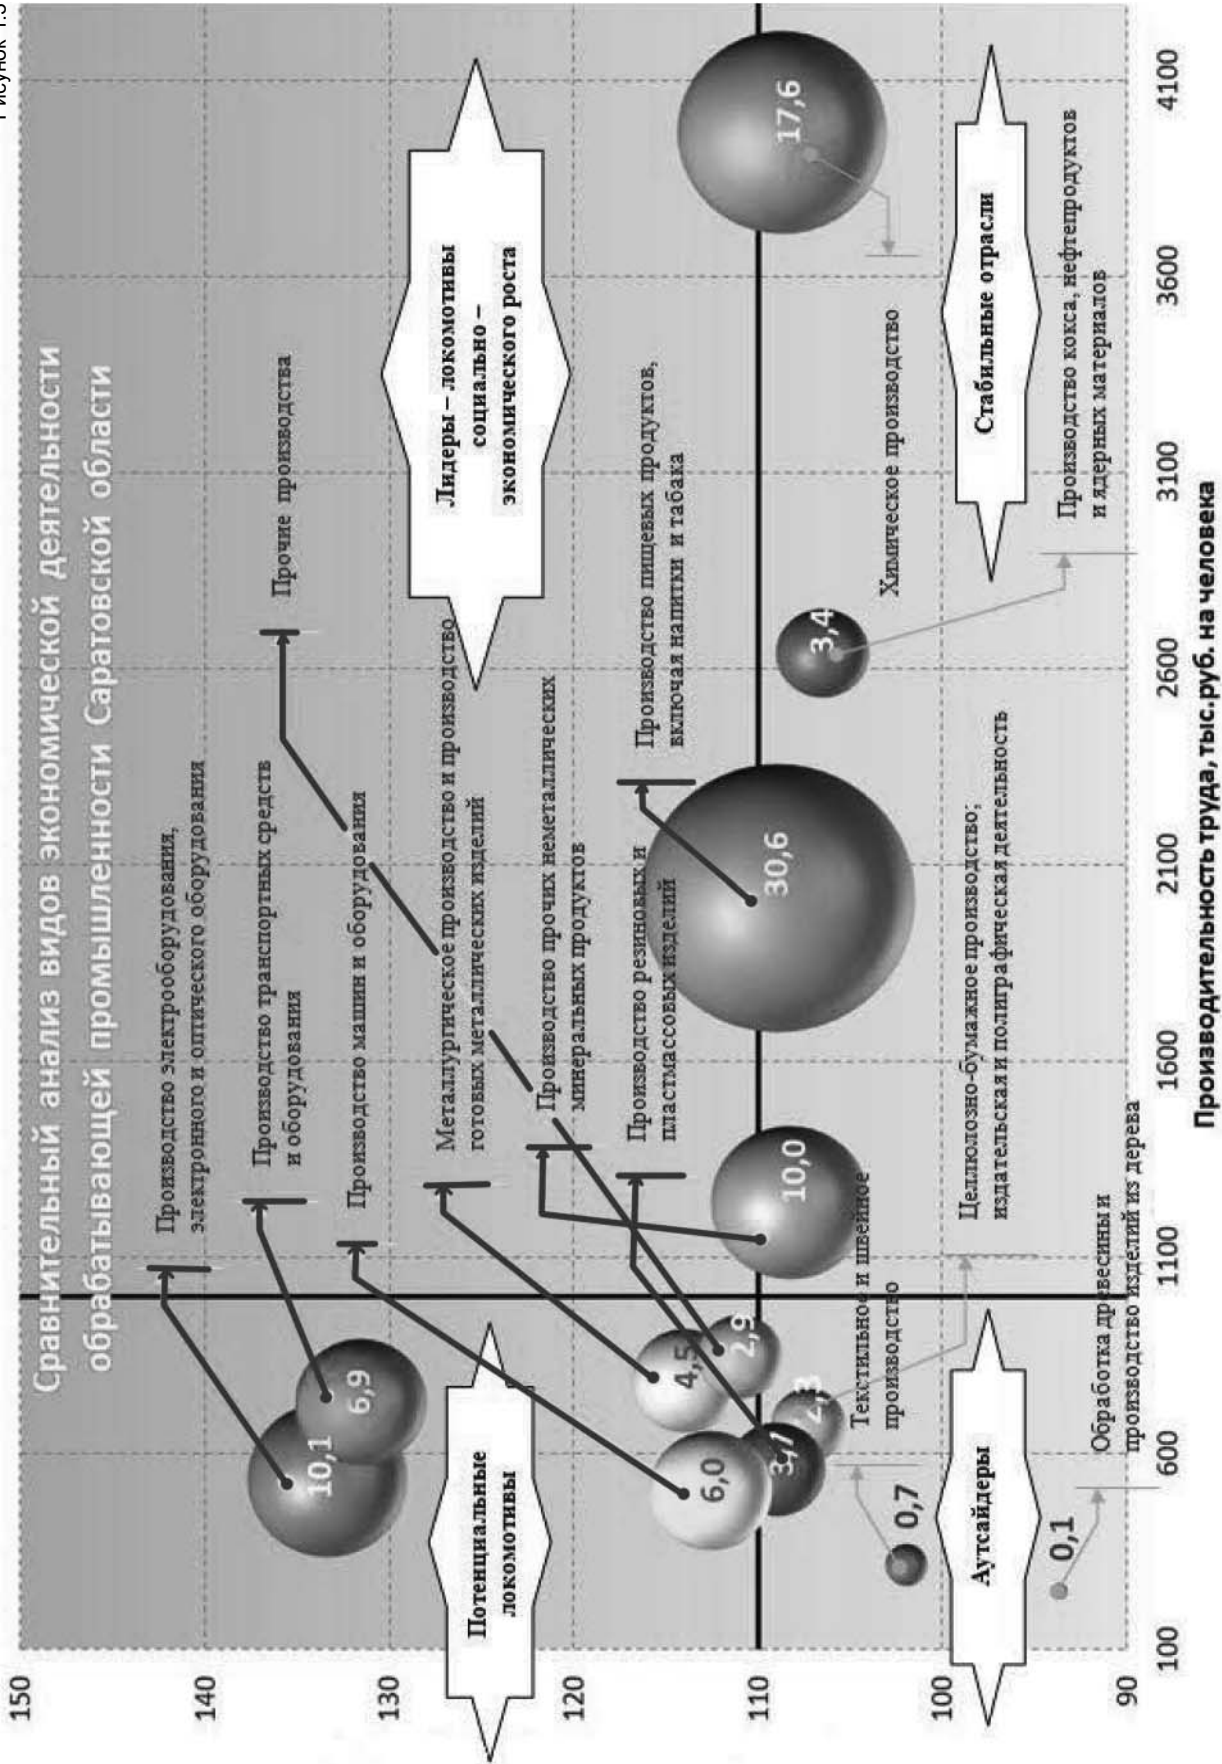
Рисунок 1.5

Сравнительный анализ видов экономической деятельности обрабатывающей промышленности Саратовской области

150
140
130
120
110
100
90

100
600
1100
1600
2100
2600
3100
3600
4100

Производительность труда, тыс.руб. на человека

Производство электрооборудования, электронного и оптического оборудования

Производство транспортных средств и оборудования

Производство машин и оборудования

Прочие производства

Металлургическое производство и производство готовых металлических изделий

Производство прочих неметаллических минеральных продуктов

Производство резиновых и пластмассовых изделий

Производство пищевых продуктов, включая напитки и табака

Лидеры – локомотивы социально-экономического роста

Химическое производство

Стабильные отрасли

Производство кокса, нефтепродуктов и ядерных материалов

Целлюлозно-бумажное производство; издательская и полиграфическая деятельность

Текстильное и швейное производство

Обработка древесины и производство изделий из дерева

Потенциальные локомотивы

Аутсайдеры

10,1
6,9
6,0
4,5
2,9
3,1
2,3
0,7
0,1
10,0
30,6
3,4
17,6